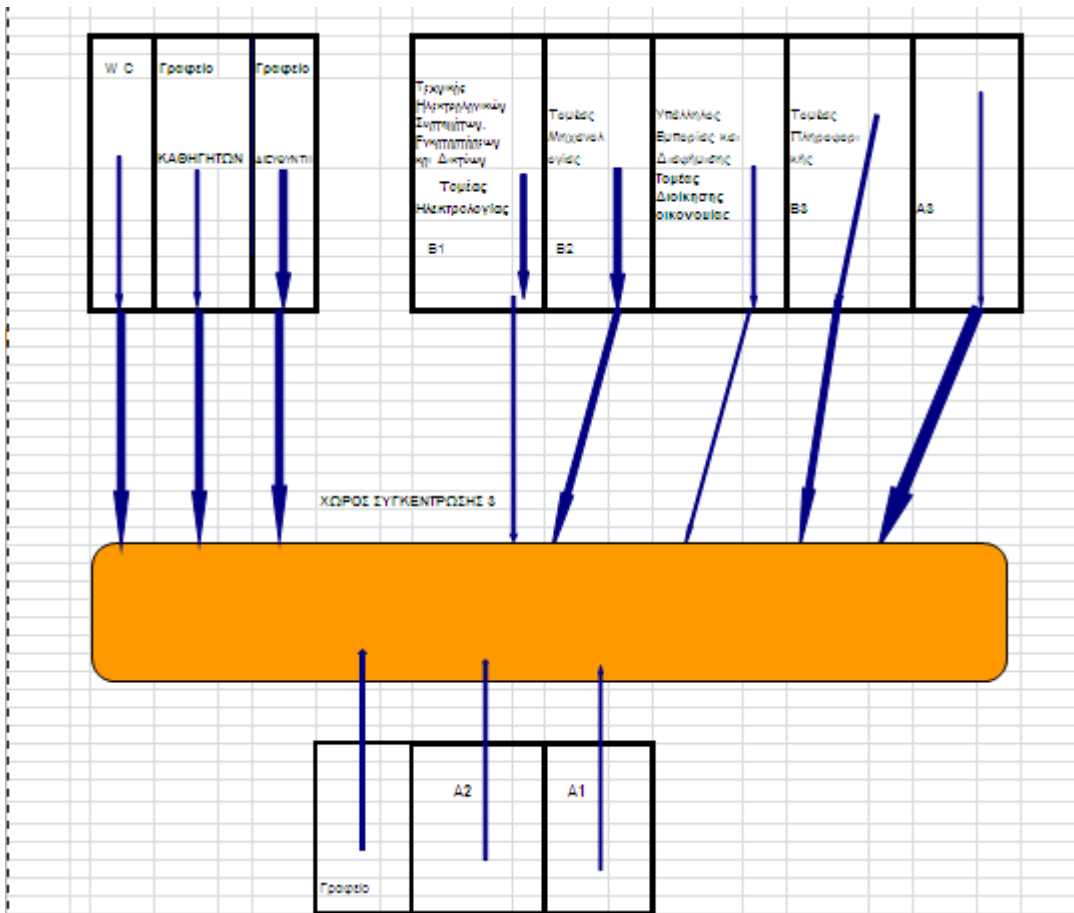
W C

Γραφείο

ΚΑΘΗΓΗΤΩΝ

Γραφείο

ΔΙΕΥΘΥΝΤΗ

Τεχνικός Ηλεκτρολογικών Συστημάτων, Εγκαταστάσεων και Δικτύων

Τομέας Ηλεκτρολογίας

Β1

Τομέας Μηχανολογίας

Β2

Υπάλληλος Εμπορίας και Διαφήμισης

Τομέας Διοίκησης οικονομίας

Τομέας Πληροφορικής

Β3

Α3

ΧΩΡΟΣ ΣΥΓΚΕΝΤΡΩΣΗΣ 3

Γραφείο

Α2

Α1